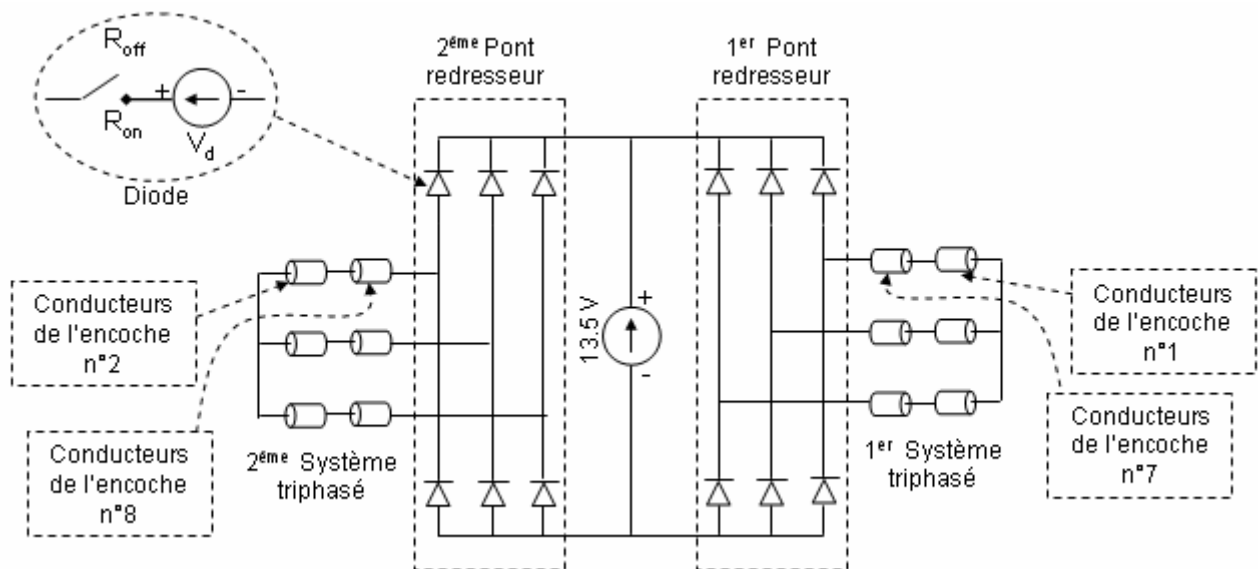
$R_{off}$

$R_{on}$

+ -

$V_d$

Diode

$2^{ème}$ Pont redresseur

$1^{er}$ Pont redresseur

Conducteurs de l'encoche n°2

Conducteurs de l'encoche n°8

$2^{ème}$ Système triphasé

13.5 V

+

-

$1^{er}$ Système triphasé

Conducteurs de l'encoche n°1

Conducteurs de l'encoche n°7